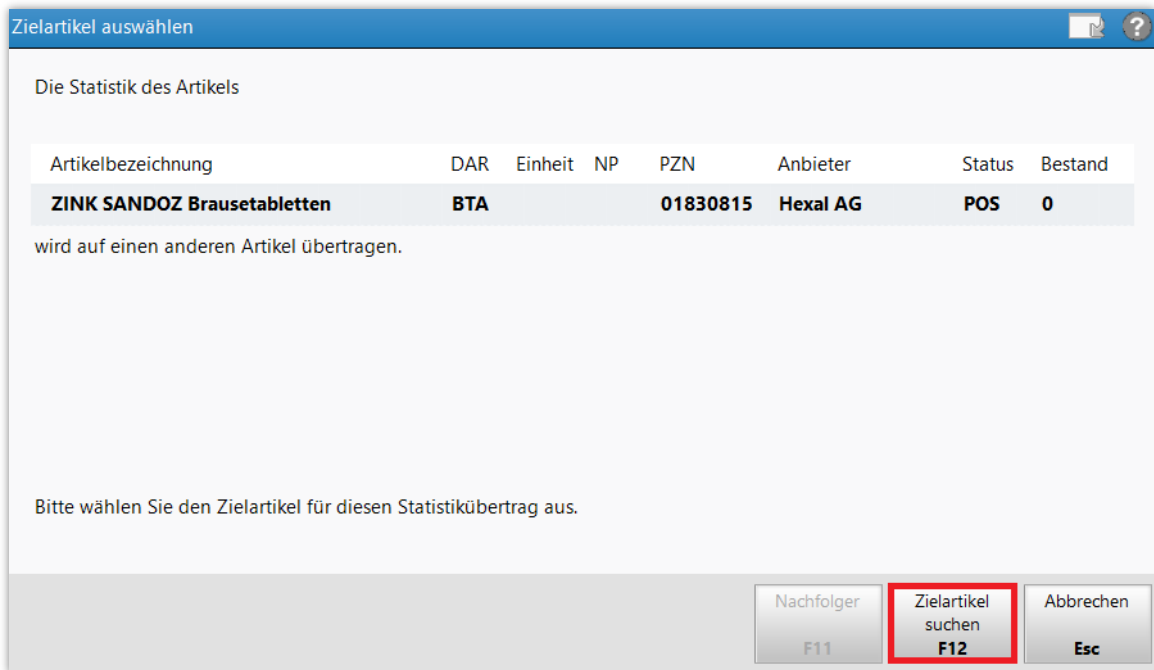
Zielartikel auswählen

Die Statistik des Artikels

| Artikelbezeichnung | DAR | Einheit | NP | PZN | Anbieter | Status | Bestand |
|---|---|---|---|---|---|---|---|
| **ZINK SANDOZ Brausetabletten** | **BTA** | | | **01830815** | **Hexal AG** | **POS** | **0** |

wird auf einen anderen Artikel übertragen.

Bitte wählen Sie den Zielartikel für diesen Statistikübertrag aus.

Nachfolger F11

Zielartikel suchen F12

Abbrechen Esc